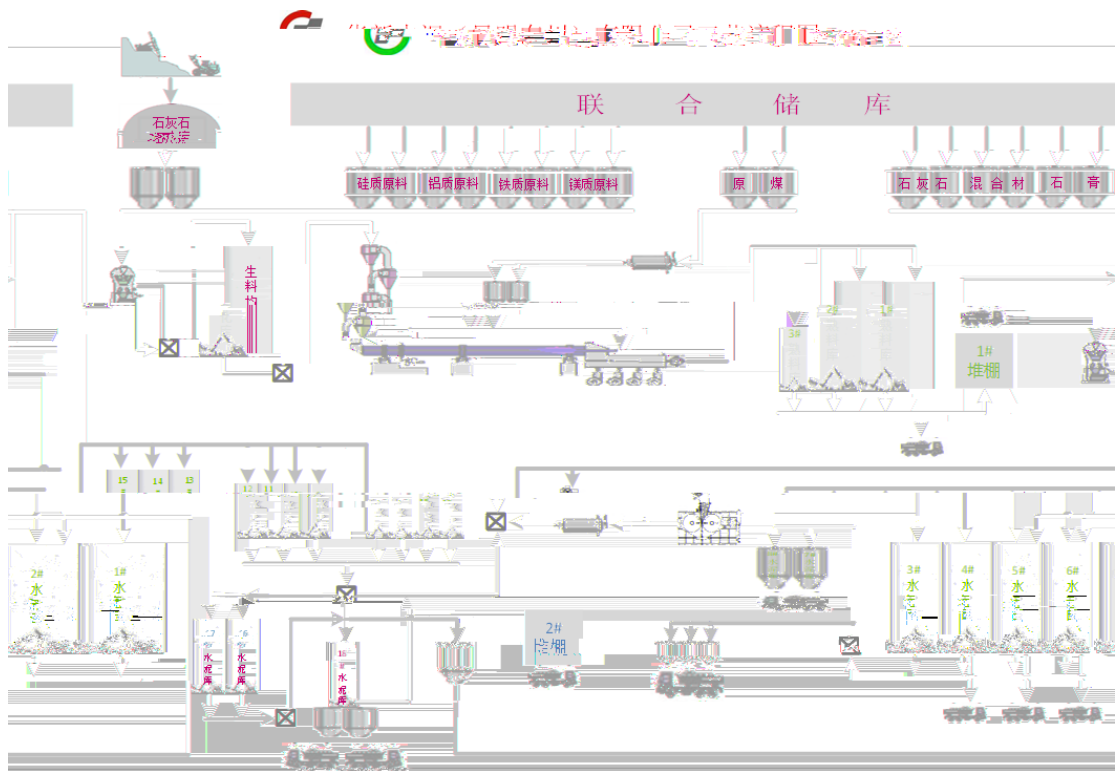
联 合 储 库

石灰石

硅质原料 铝质原料 铁质原料 镁质原料

原 煤

石 灰 石 混 合 材 石 膏

生 料 均

1# 堆棚

3# 2# 1#

15 14 13

2# 水

1# 水

17 水 泥 库

16 水 泥 库

16 水 泥 库

2# 堆棚

3# 水

4# 水

5# 水

6# 水